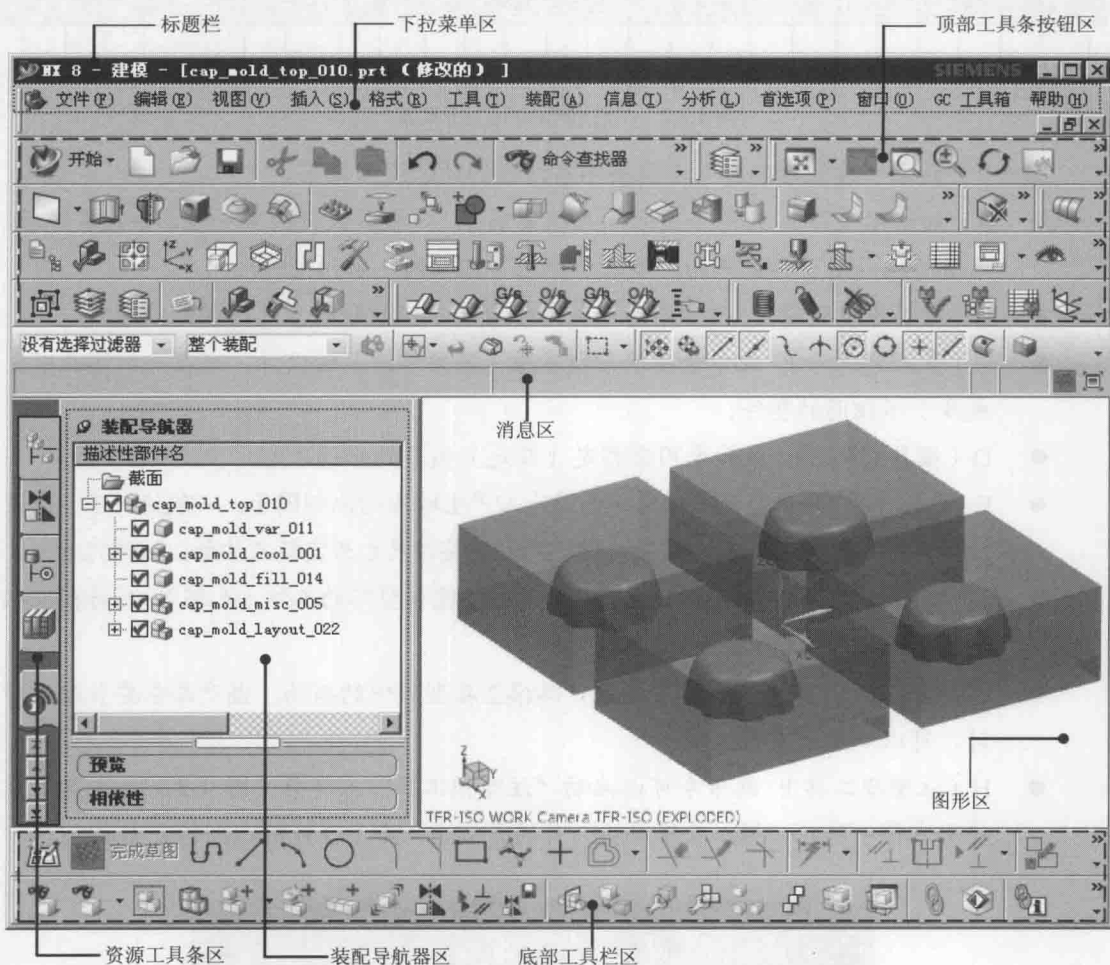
标题栏

下拉菜单区

顶部工具条按钮区

NX 8 - 建模 - [cap_mold_top_010.prt (修改的)]

SIEMENS

文件(F) 编辑(E) 视图(V) 插入(S) 格式(R) 工具(T) 装配(A) 信息(I) 分析(L) 首选项(P) 窗口(O) GC 工具箱 帮助(H)

开始 命令查找器

没有选择过滤器 整个装配

消息区

装配导航器

描述性部件名

截面

cap_mold_top_010

cap_mold_var_011

cap_mold_cool_001

cap_mold_fill_014

cap_mold_misc_005

cap_mold_layout_022

预览

相依性

TFR-ISO WORK Camera TFR-ISO (EXPLODED)

图形区

完成草图

资源工具条区

装配导航器区

底部工具栏区